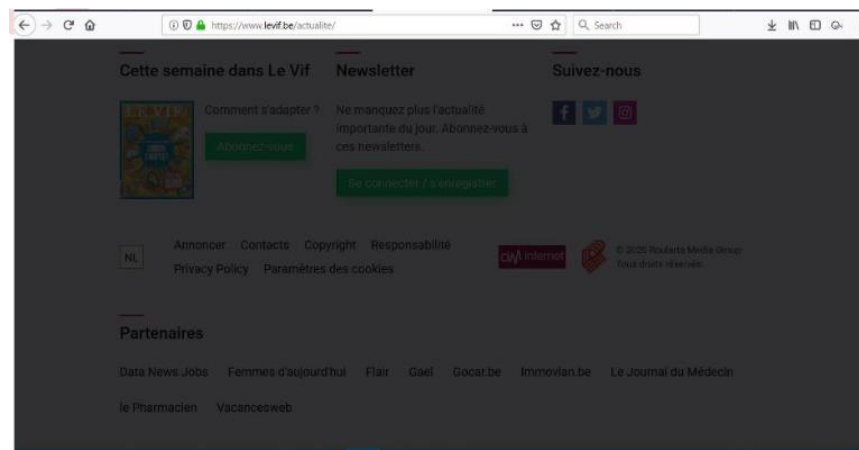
https://www.levif.be/actualite/

Search

Cette semaine dans Le Vif

Comment s'adapter ?

Abonnez-vous

Newsletter

Ne manquez plus l'actualité importante du jour. Abonnez-vous à ces newsletters.

Se connecter / s'enregistrer

Suivez-nous

NL

Annoncer Contacts Copyright Responsabilité Privacy Policy Paramètres des cookies

CIM internet

© 2020 Roularta Media Group. Tous droits réservés.

Partenaires

Data News Jobs Femmes d'aujourd'hui Flair Gael Gocar.be Immovlan.be Le Journal du Médecin

le Pharmacien Vacancesweb